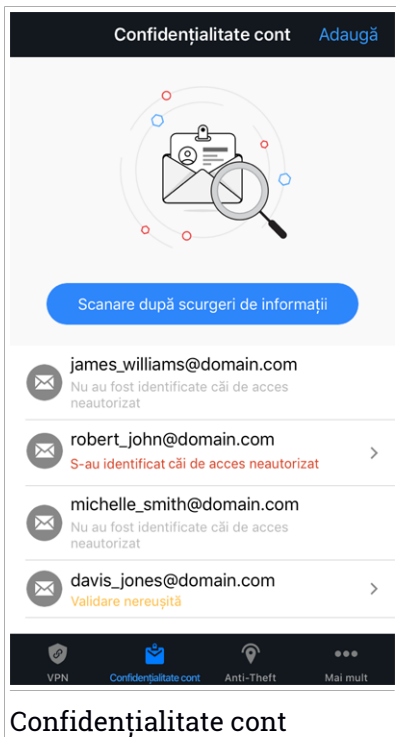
Confidențialitate cont
Adaugă

Scanare după scurgeri de informații

james_williams@domain.com
Nu au fost identificate căi de acces neautorizat

robert_john@domain.com
S-au identificat căi de acces neautorizat

michelle_smith@domain.com
Nu au fost identificate căi de acces neautorizat

davis_jones@domain.com
Validare nereușită

VPN
Confidențialitate cont
Anti-Theft
Mai mult

Confidențialitate cont